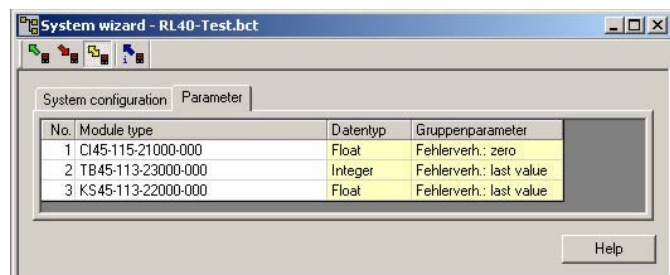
System wizard - RL40-Test.bct

System configuration | Parameter

| No. | Module type | Datentyp | Gruppenparameter |
|---|---|---|---|
| 1 | CI45-115-21000-000 | Float | Fehlerverh.: zero |
| 2 | TB45-113-23000-000 | Integer | Fehlerverh.: last value |
| 3 | KS45-113-22000-000 | Float | Fehlerverh.: last value |

Help